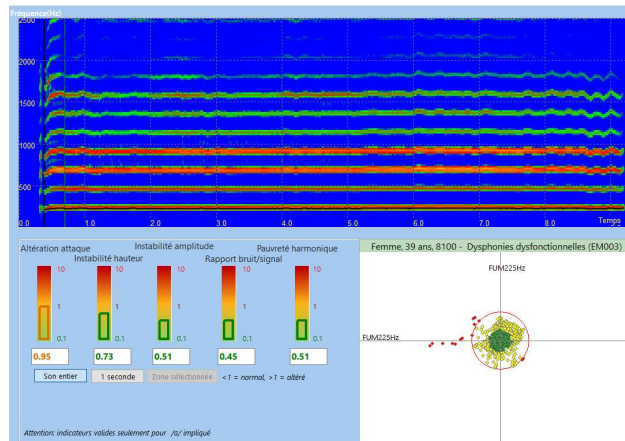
Fréquence(Hz)
2500
2000
1500
1000
500
0.0
1.0
2.0
3.0
4.0
5.0
6.0
7.0
8.0
Temps

Altération attaque
Instabilité hauteur
Instabilité amplitude
Rapport bruit/signal
Pauvreté harmonique

10
1
0.1
10
1
0.1
10
1
0.1
10
1
0.1
10
1
0.1

0.95
0.73
0.51
0.45
0.51

Son entier
1 seconde
Zone sélectionnée
<1 = normal, >1 = altéré

Attention: indicateurs valides seulement pour /a/ impliqué

Femme, 39 ans, 8100 - Dysphonies dysfonctionnelles (EM003)
FUM225Hz
FUM225Hz